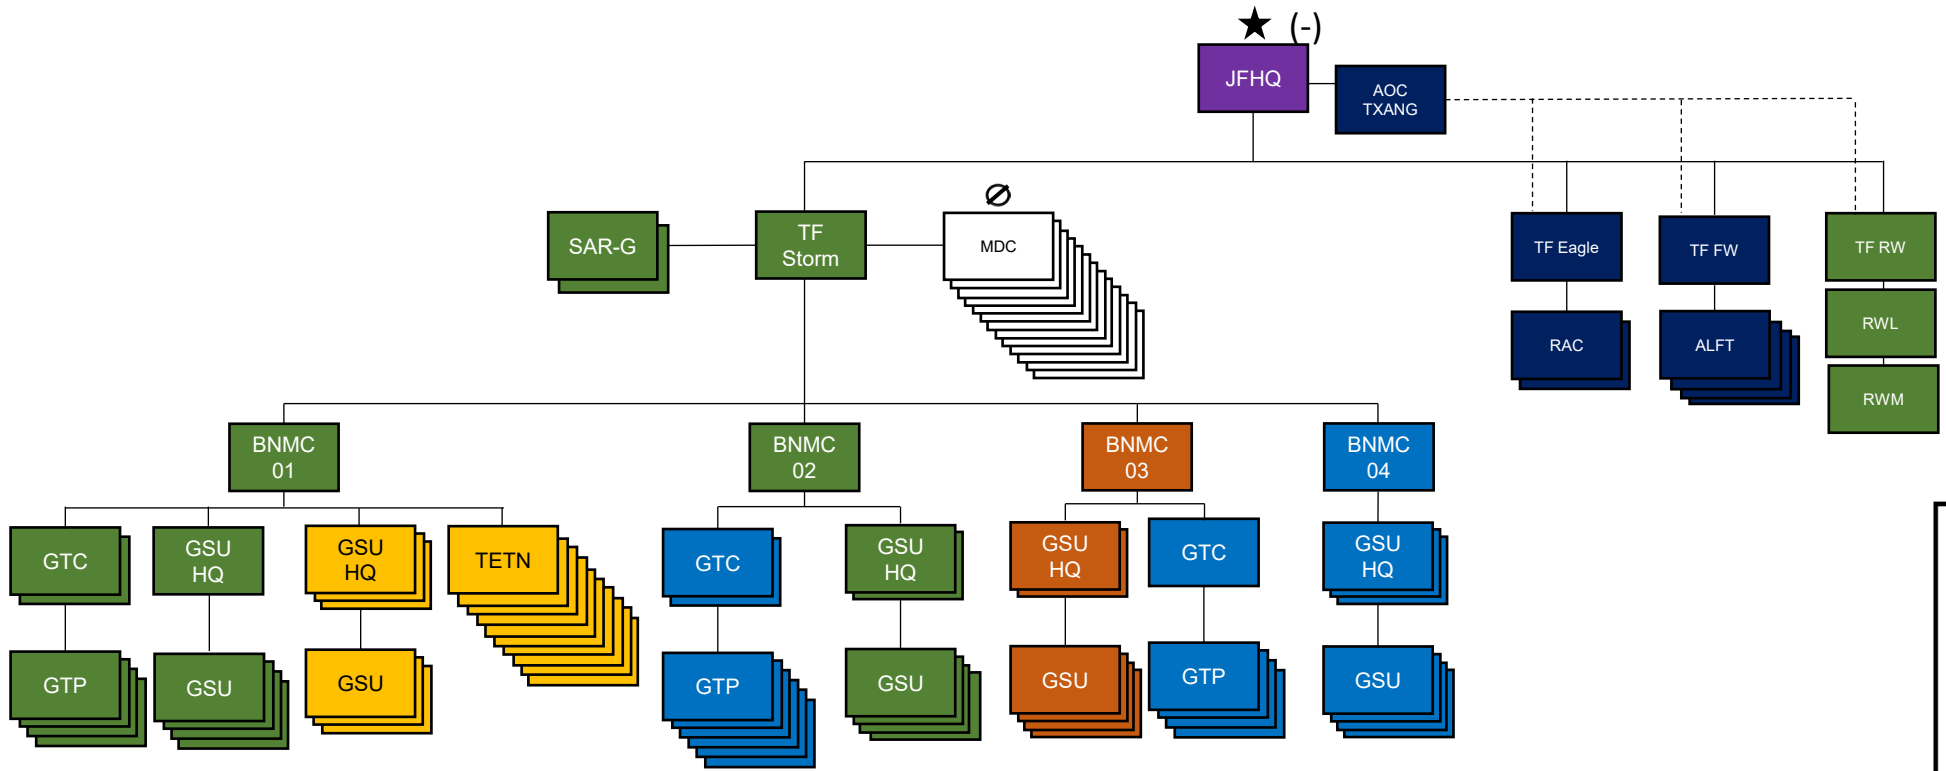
★ (-)

JFHQ

AOC TXANG

SAR-G

TF Storm

∅

MDC

TF Eagle

TF FW

TF RW

RAC

ALFT

RWL

RWM

BNMC 01

BNMC 02

BNMC 03

BNMC 04

GTC

GSU HQ

GSU HQ

TETN

GTC

GSU HQ

GSU HQ

GTC

GSU HQ

GTP

GSU

GSU

GTP

GSU

GSU

GTP

GSU